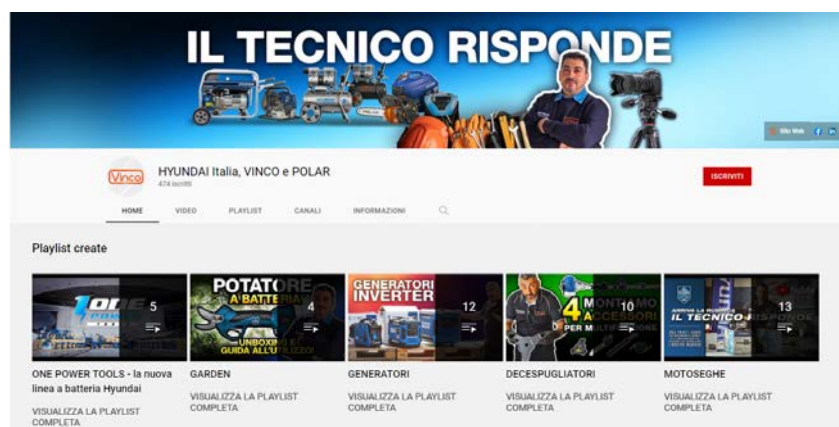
IL TECNICO RISPONDE

Sito Web

Vinco

HYUNDAI Italia, VINCO e POLAR
474 iscritti

ISCRIVITI

HOME VIDEO PLAYLIST CANALI INFORMAZIONI

Playlist create

ONE POWER 5

POTATORE A BATTERIA UNBOXING E GUIDA ALL'UTILIZZO 4

GENERATORI INVERTER 12

4 MONTIAMO ACCESSORI PER MULTIFUNZIONE 10

IL TECNICO RISPONDE 13

ONE POWER TOOLS - la nuova linea a batteria Hyundai
VISUALIZZA LA PLAYLIST COMPLETA

GARDEN
VISUALIZZA LA PLAYLIST COMPLETA

GENERATORI
VISUALIZZA LA PLAYLIST COMPLETA

DECESPUGLIATORI
VISUALIZZA LA PLAYLIST COMPLETA

MOTOSEGHE
VISUALIZZA LA PLAYLIST COMPLETA